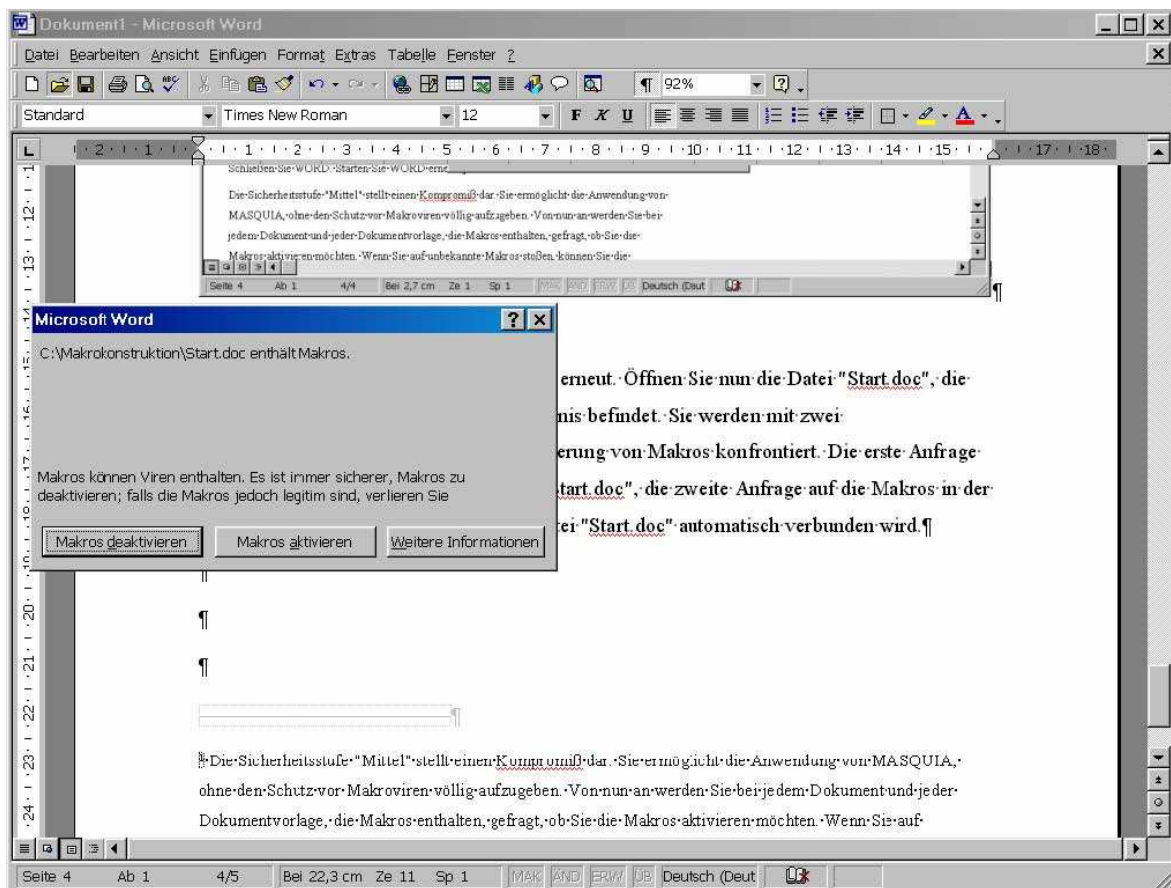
Dokument1 - Microsoft Word

Datei Bearbeiten Ansicht Einfügen Format Extras Tabelle Fenster ?

92%

Standard Times New Roman 12

Schließen Sie WORD. Starten Sie WORD erne

Die Sicherheitsstufe "Mittel" stellt einen Kompromiß dar. Sie ermöglicht die Anwendung von MASQUIA, ohne den Schutz vor Makroviren völlig aufzugeben. Von nun an werden Sie bei jedem Dokument und jeder Dokumentvorlage, die Makros enthalten, gefragt, ob Sie die Makros aktivieren möchten. Wenn Sie auf unbekannte Makros stoßen, können Sie die

Seite 4 Ab 1 4/4 Bei 2,7 cm Ze 1 Sp 1 MAK ÄND ERW ÜB Deutsch (Deut

Microsoft Word

C:\Makrokonstruktion\Start.doc enthält Makros.

Makros können Viren enthalten. Es ist immer sicherer, Makros zu deaktivieren; falls die Makros jedoch legitim sind, verlieren Sie

Makros deaktivieren Makros aktivieren Weitere Informationen

erneut. Öffnen Sie nun die Datei "Start.doc", die nis befindet. Sie werden mit zwei erung von Makros konfrontiert. Die erste Anfrage tart.doc", die zweite Anfrage auf die Makros in der tei "Start.doc" automatisch verbunden wird.¶

¶

¶

¶

Die Sicherheitsstufe "Mittel" stellt einen Kompromiß dar. Sie ermöglicht die Anwendung von MASQUIA, ohne den Schutz vor Makroviren völlig aufzugeben. Von nun an werden Sie bei jedem Dokument und jeder Dokumentvorlage, die Makros enthalten, gefragt, ob Sie die Makros aktivieren möchten. Wenn Sie auf

Seite 4 Ab 1 4/5 Bei 22,3 cm Ze 11 Sp 1 MAK ÄND ERW ÜB Deutsch (Deut